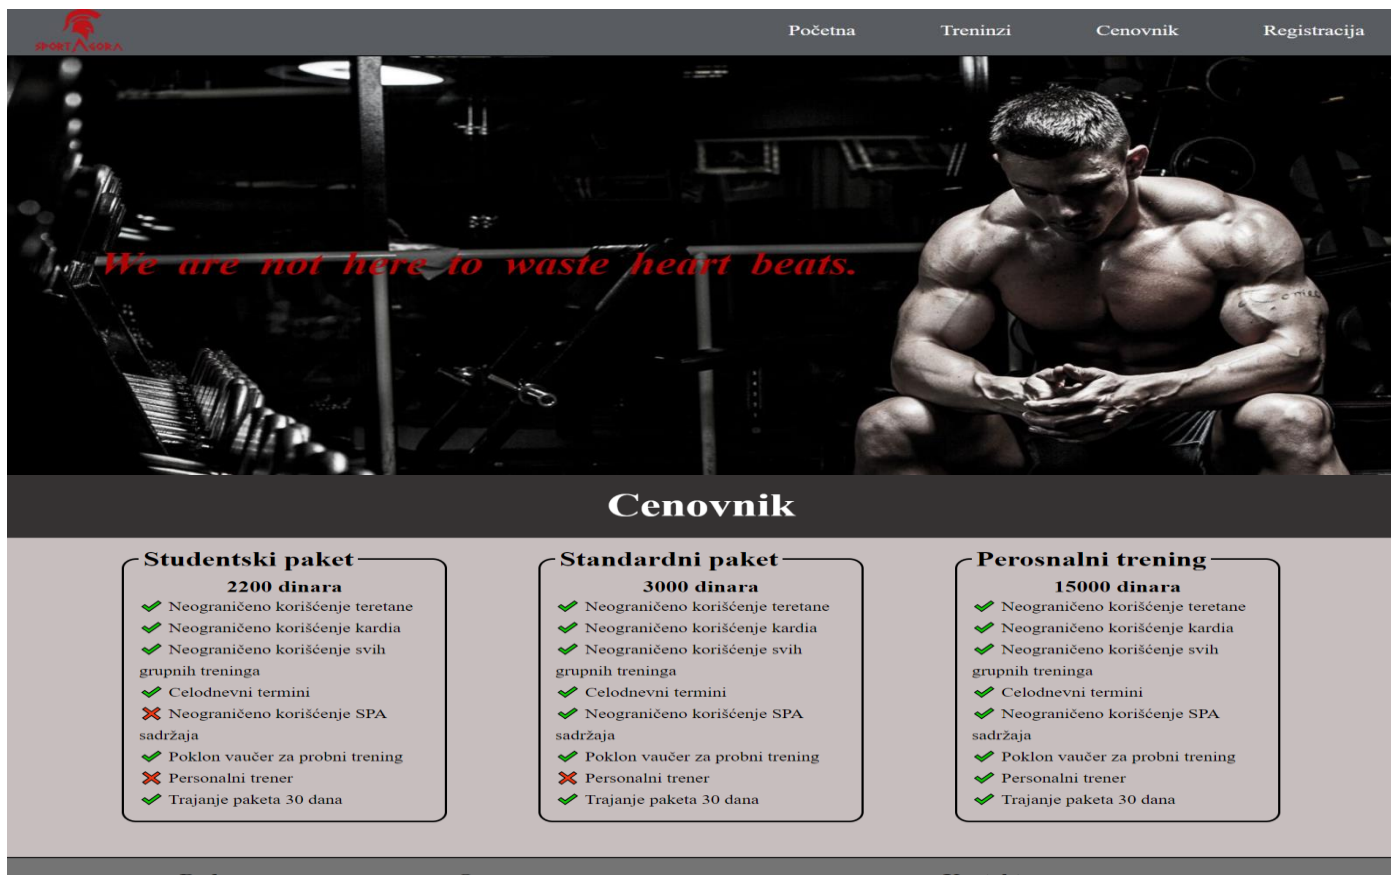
SPORTAGORA

Početna Treninzi Cenovnik Registracija

We are not here to waste heart beats.

Cenovnik

Studentski paket
2200 dinara
✔ Neograničeno korišćenje teretane
✔ Neograničeno korišćenje kardia
✔ Neograničeno korišćenje svih grupnih treninga
✔ Celodnevni termini
✘ Neograničeno korišćenje SPA sadržaja
✔ Poklon vaučer za probni trening
✘ Personalni trener
✔ Trajanje paketa 30 dana

Standardni paket
3000 dinara
✔ Neograničeno korišćenje teretane
✔ Neograničeno korišćenje kardia
✔ Neograničeno korišćenje svih grupnih treninga
✔ Celodnevni termini
✔ Neograničeno korišćenje SPA sadržaja
✔ Poklon vaučer za probni trening
✘ Personalni trener
✔ Trajanje paketa 30 dana

Perosnalni trening
15000 dinara
✔ Neograničeno korišćenje teretane
✔ Neograničeno korišćenje kardia
✔ Neograničeno korišćenje svih grupnih treninga
✔ Celodnevni termini
✔ Neograničeno korišćenje SPA sadržaja
✔ Poklon vaučer za probni trening
✔ Personalni trener
✔ Trajanje paketa 30 dana

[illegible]